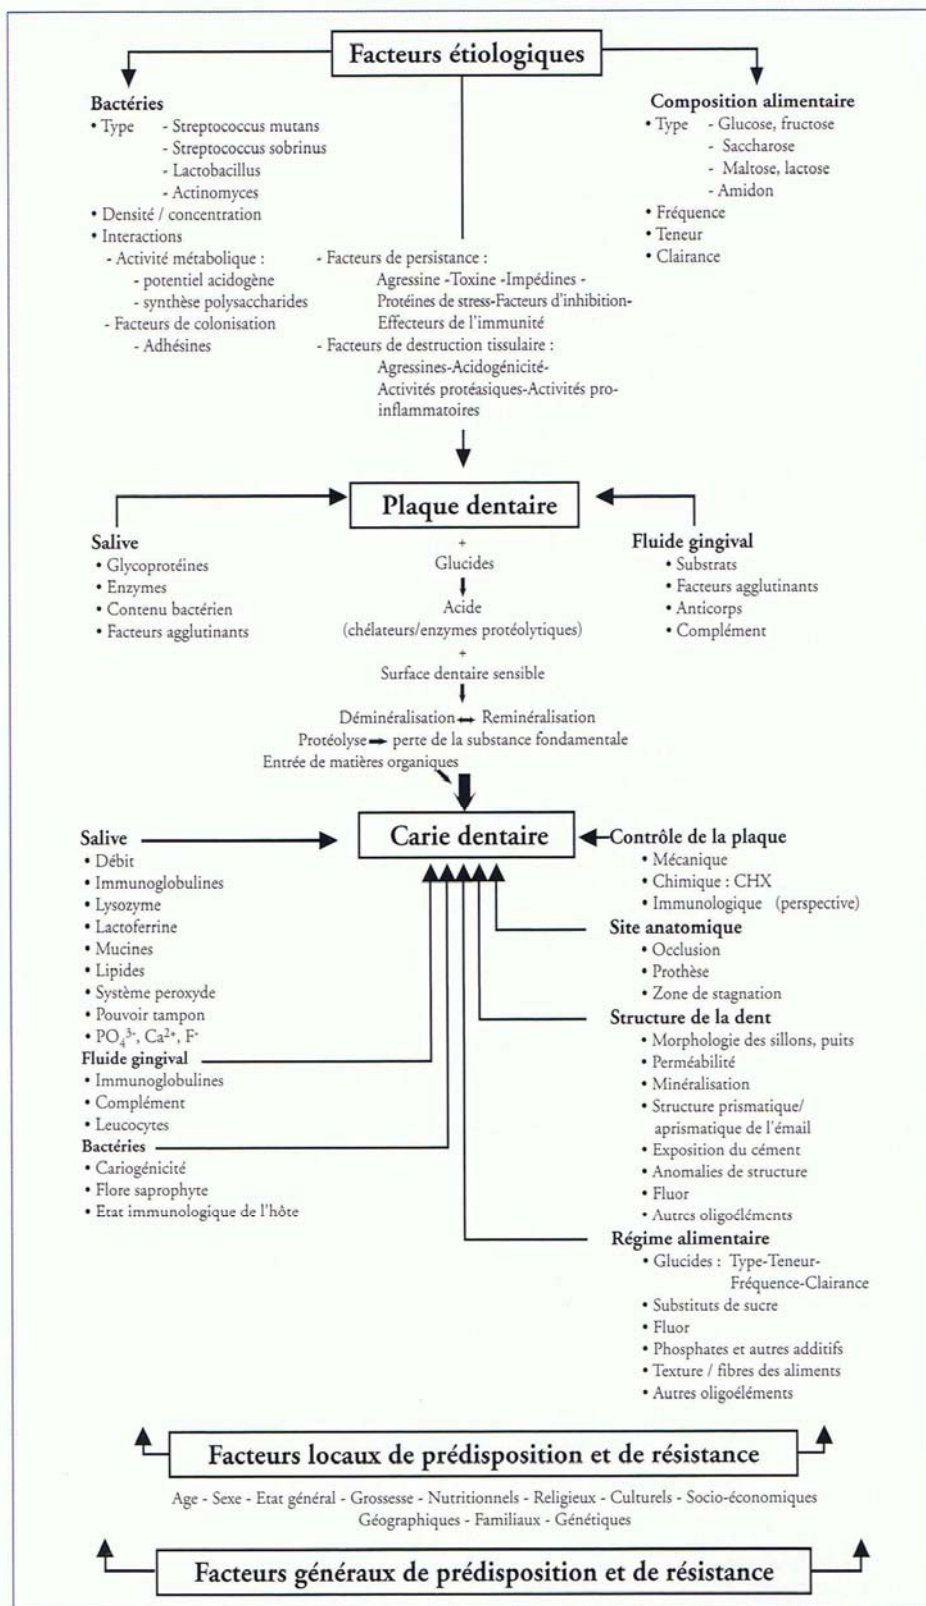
Facteurs étiologiques

Bactéries
• Type - Streptococcus mutans
- Streptococcus sobrinus
- Lactobacillus
- Actinomyces
• Densité / concentration
• Interactions
- Activité métabolique :
- potentiel acidogène
- synthèse polysaccharides
- Facteurs de colonisation
- Adhésines

- Facteurs de persistance :
Agressine -Toxine -Impédines -
Protéines de stress-Facteurs d'inhibition-
Effecteurs de l'immunité
- Facteurs de destruction tissulaire :
Agressines-Acidogénicité-
Activités protéasiques-Activités pro-inflammatoires

Composition alimentaire
• Type - Glucose, fructose
- Saccharose
- Maltose, lactose
- Amidon
• Fréquence
• Teneur
• Clairance

Plaque dentaire

Salive
• Glycoprotéines
• Enzymes
• Contenu bactérien
• Facteurs agglutinants

+
Glucides
Acide
(chélateurs/enzymes protéolytiques)
+
Surface dentaire sensible
Déminéralisation Reminéralisation
Protéolyse perte de la substance fondamentale
Entrée de matières organiques

Fluide gingival
• Substrats
• Facteurs agglutinants
• Anticorps
• Complément

Carie dentaire

Salive
• Débit
• Immunoglobulines
• Lysozyme
• Lactoferrine
• Mucines
• Lipides
• Système peroxyde
• Pouvoir tampon
• $PO_4^{3-}$, $Ca^{2+}$, $F^-$
Fluide gingival
• Immunoglobulines
• Complément
• Leucocytes
Bactéries
• Cariogénicité
• Flore saprophyte
• Etat immunologique de l'hôte

Contrôle de la plaque
• Mécanique
• Chimique : CHX
• Immunologique (perspective)
Site anatomique
• Occlusion
• Prothèse
• Zone de stagnation
Structure de la dent
• Morphologie des sillons, puits
• Perméabilité
• Minéralisation
• Structure prismatique/ aprismatique de l'émail
• Exposition du cément
• Anomalies de structure
• Fluor
• Autres oligoéléments
Régime alimentaire
• Glucides : Type-Teneur-Fréquence-Clairance
• Substituts de sucre
• Fluor
• Phosphates et autres additifs
• Texture / fibres des aliments
• Autres oligoéléments

Facteurs locaux de prédisposition et de résistance

Age - Sexe - Etat général - Grossesse - Nutritionnels - Religieux - Culturels - Socio-économiques
Géographiques - Familiaux - Génétiques

Facteurs généraux de prédisposition et de résistance